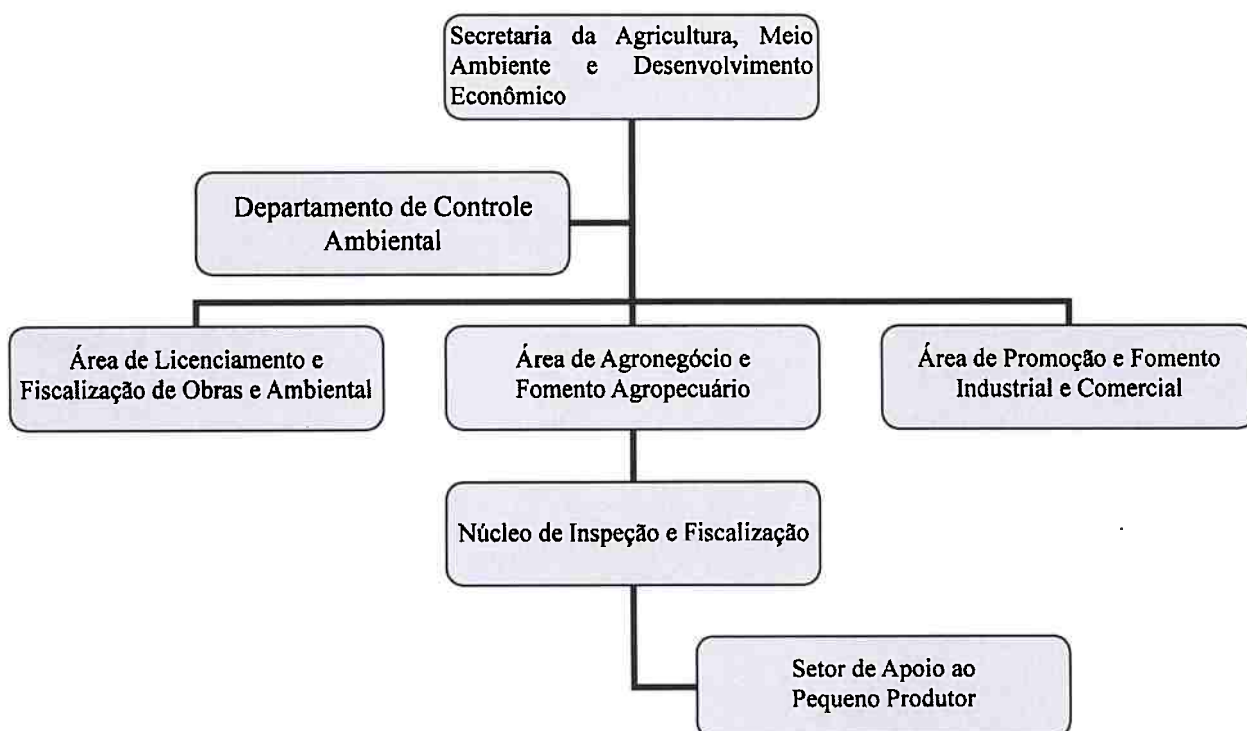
Secretaria da Agricultura, Meio Ambiente e Desenvolvimento Econômico

Departamento de Controle Ambiental

Área de Licenciamento e Fiscalização de Obras e Ambiental

Área de Agronegócio e Fomento Agropecuário

Área de Promoção e Fomento Industrial e Comercial

Núcleo de Inspeção e Fiscalização

Setor de Apoio ao Pequeno Produtor